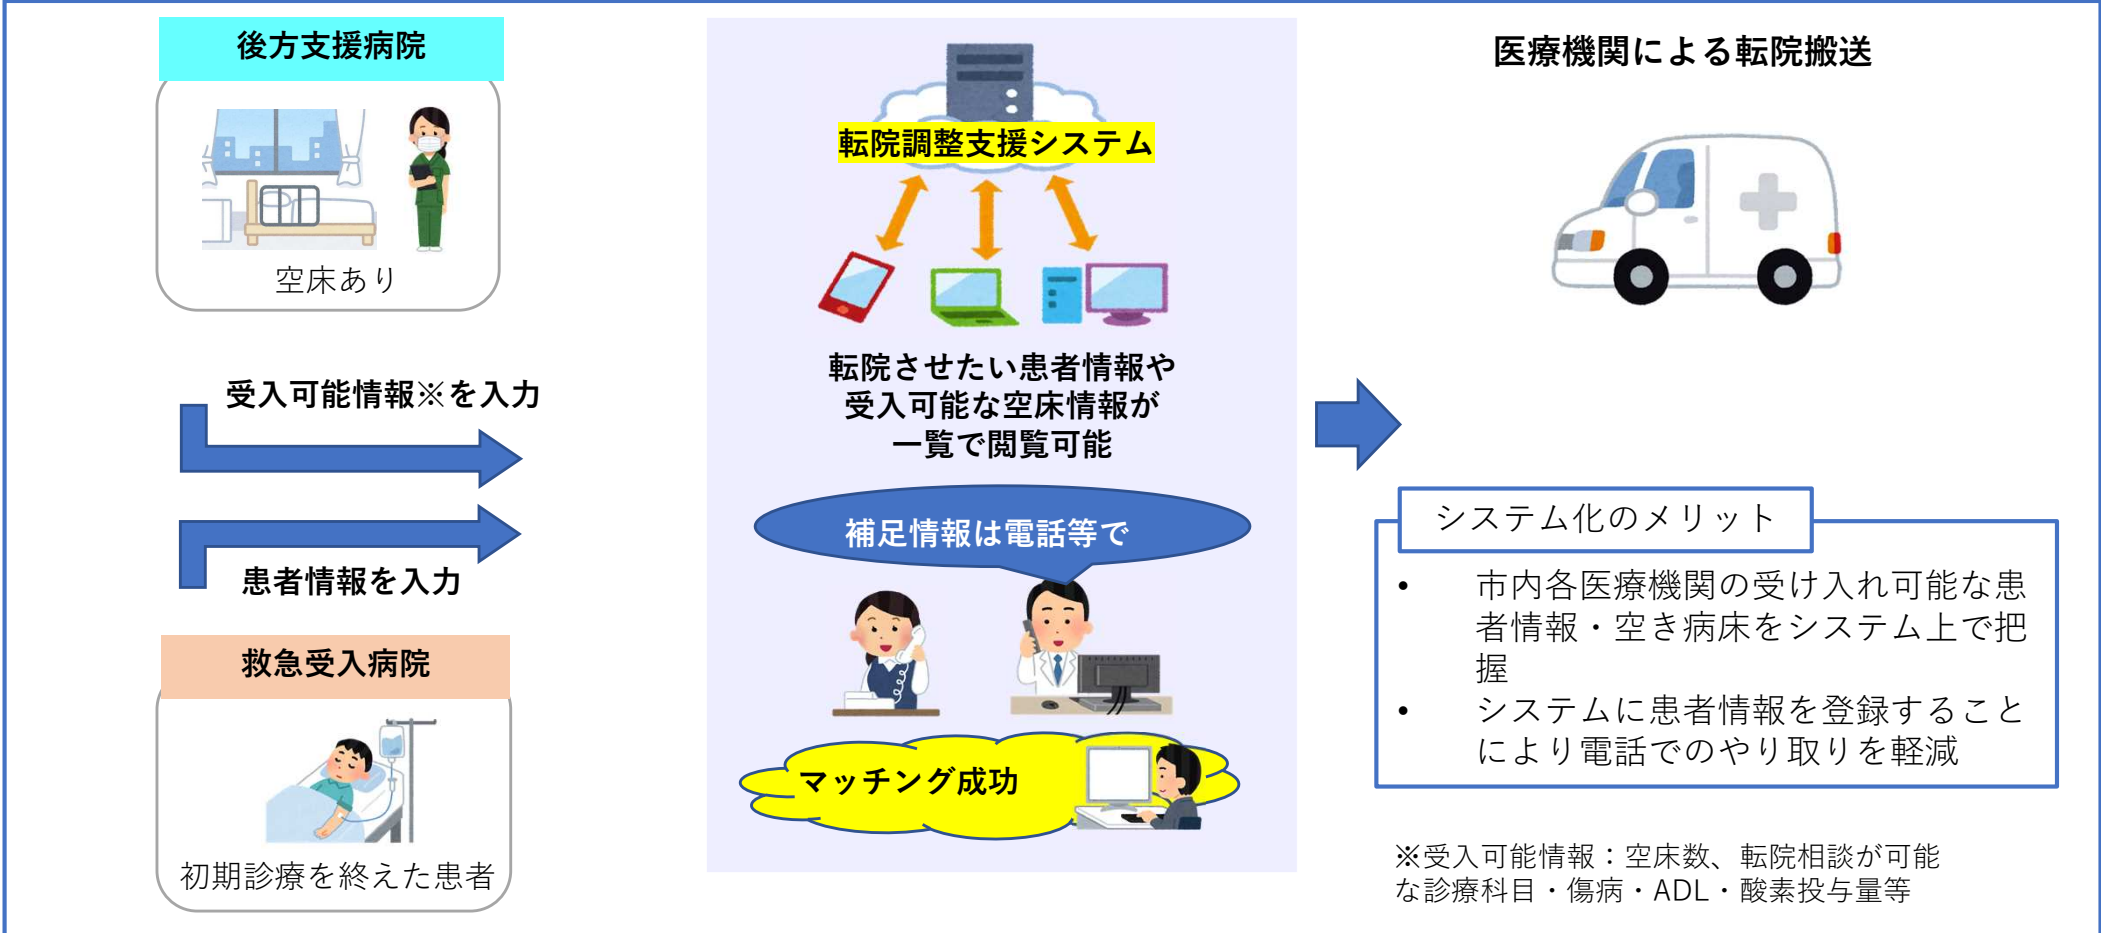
後方支援病院

空床あり

受入可能情報※を入力

患者情報を入力

救急受入病院

初期診療を終えた患者

転院調整支援システム

転院させたい患者情報や受入可能な空床情報が一覧で閲覧可能

補足情報は電話等で

マッチング成功

医療機関による転院搬送

システム化のメリット

- 市内各医療機関の受け入れ可能な患者情報・空き病床をシステム上で把握
- システムに患者情報を登録することにより電話でのやり取りを軽減

※受入可能情報：空床数、転院相談が可能な診療科目・傷病・ADL・酸素投与量等